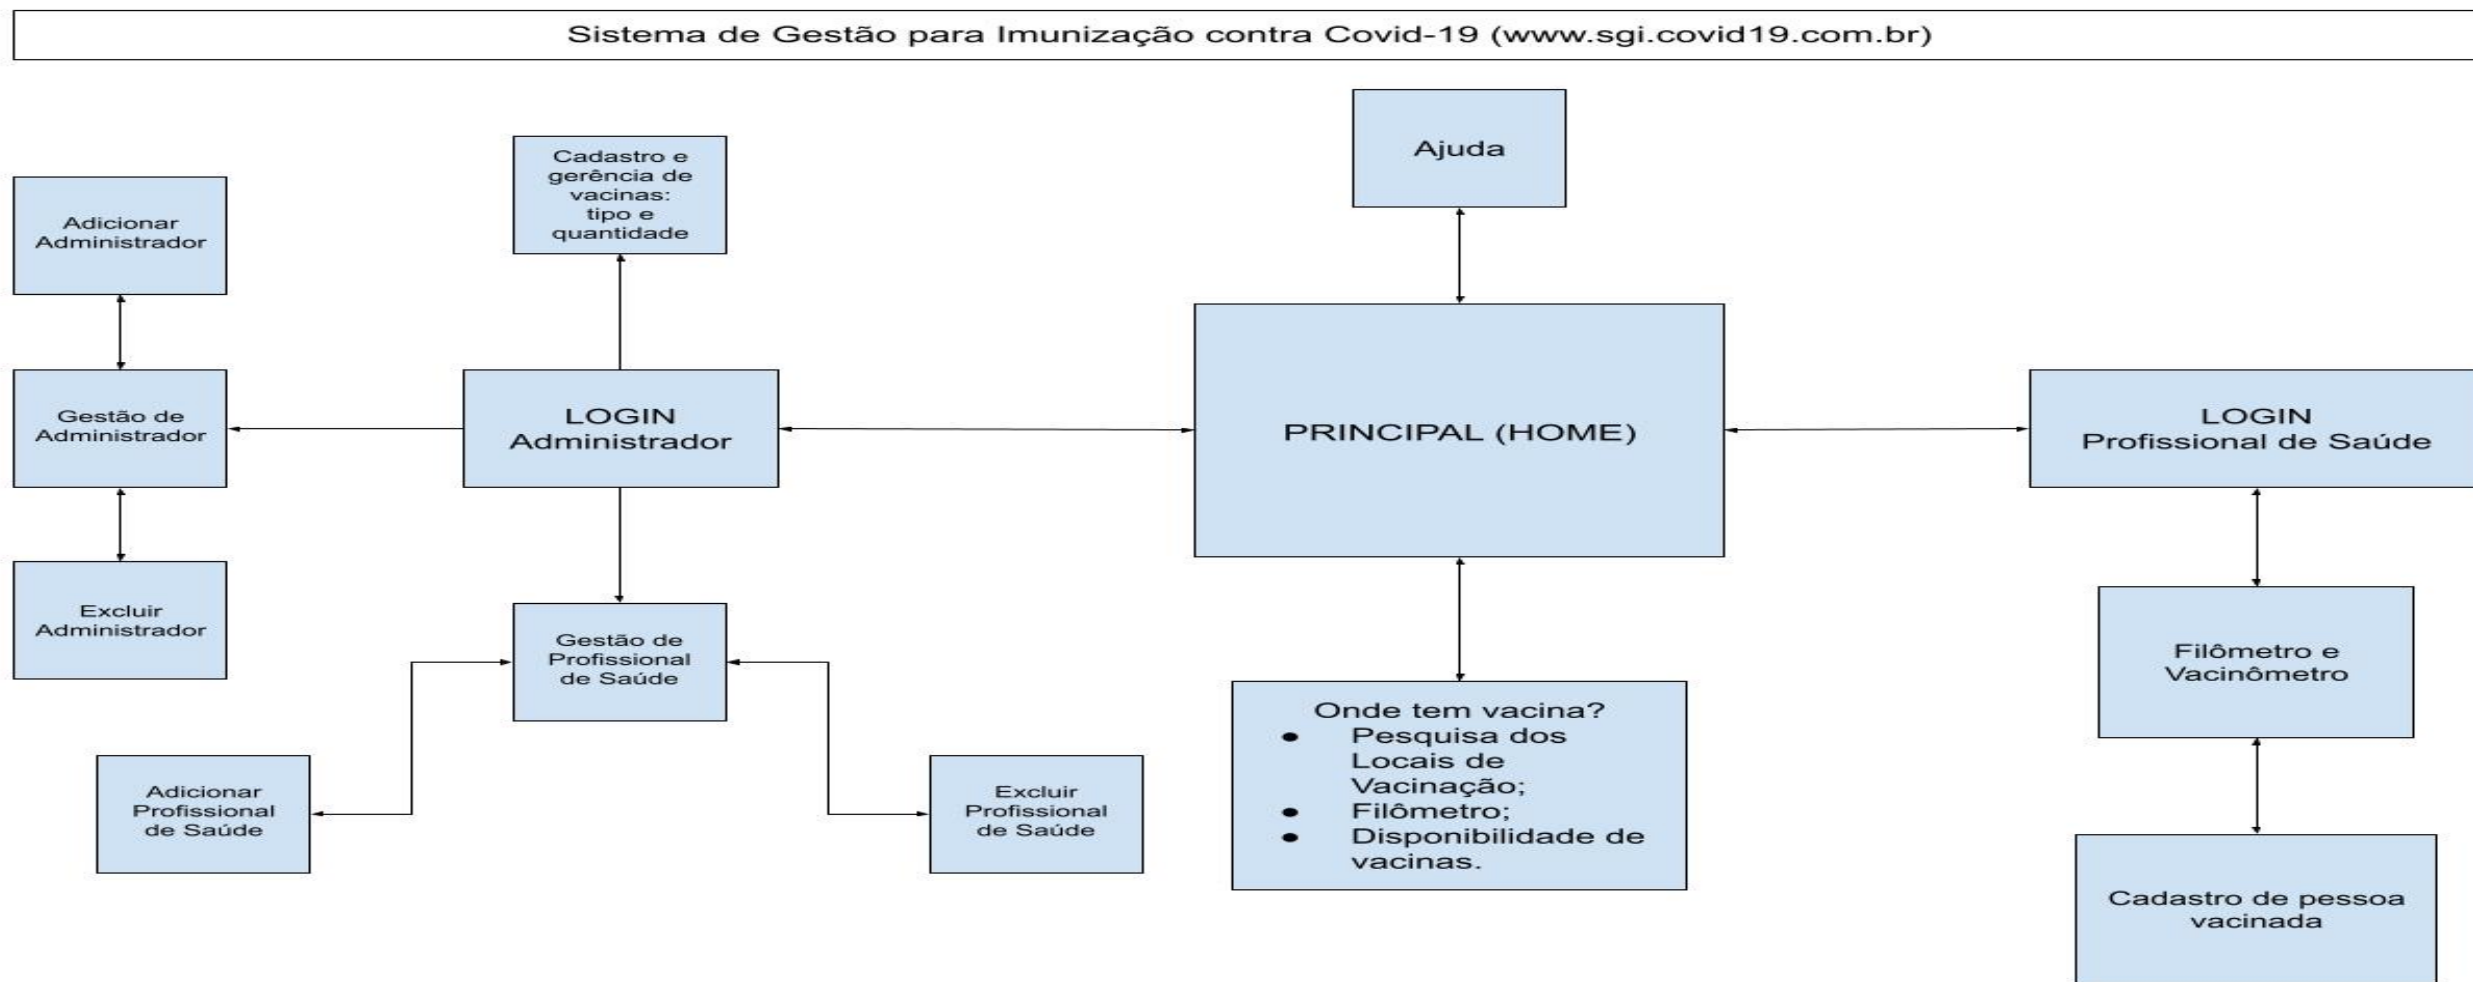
Sistema de Gestão para Imunização contra Covid-19 (www.sgi.covid19.com.br)

Adicionar Administrador

Cadastro e gerência de vacinas: tipo e quantidade

Ajuda

Gestão de Administrador

LOGIN Administrador

PRINCIPAL (HOME)

LOGIN Profissional de Saúde

Excluir Administrador

Gestão de Profissional de Saúde

Filômetro e Vacinômetro

Adicionar Profissional de Saúde

Excluir Profissional de Saúde

Onde tem vacina?
- Pesquisa dos Locais de Vacinação;
- Filômetro;
- Disponibilidade de vacinas.

Cadastro de pessoa vacinada